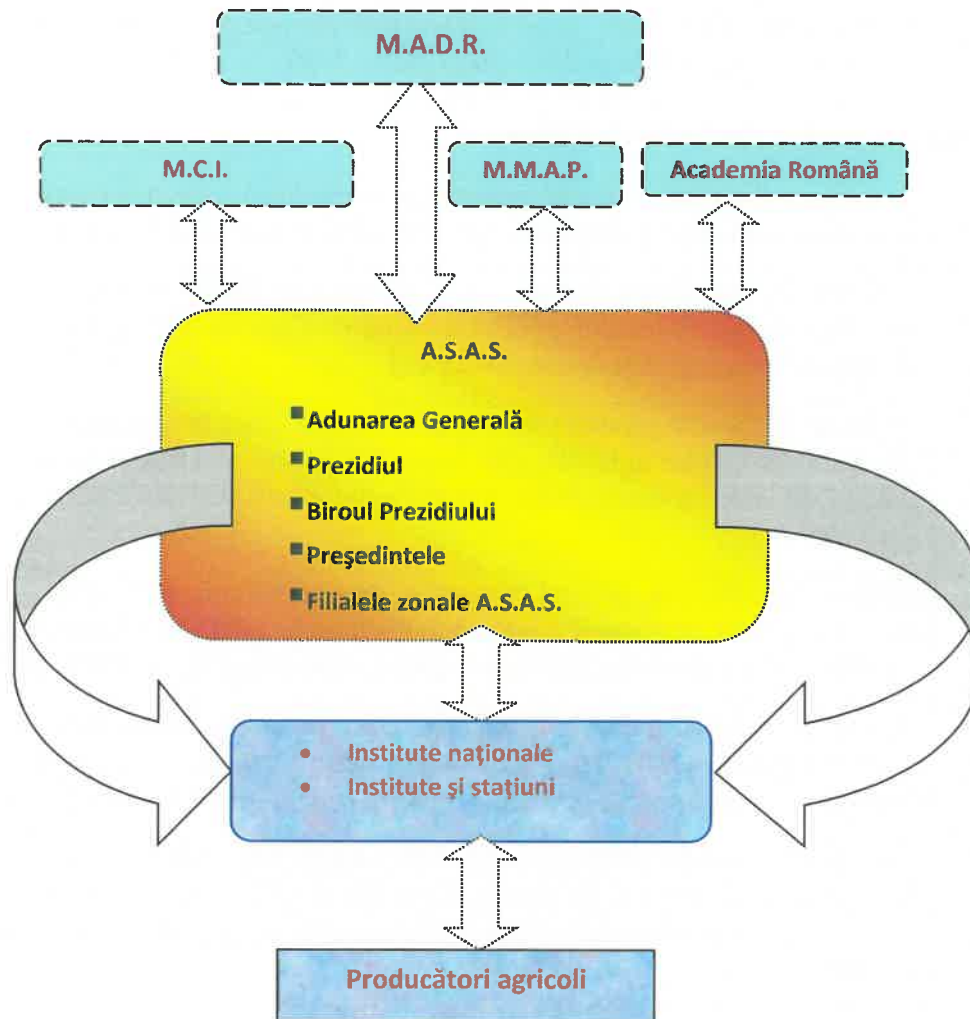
M.A.D.R.

M.C.I.

M.M.A.P.

Academia Română

A.S.A.S.

Adunarea Generală

Prezidiul

Biroul Prezidiului

Preşedintele

Filialele zonale A.S.A.S.

Institute naţionale

Institute şi staţiuni

Producători agricoli